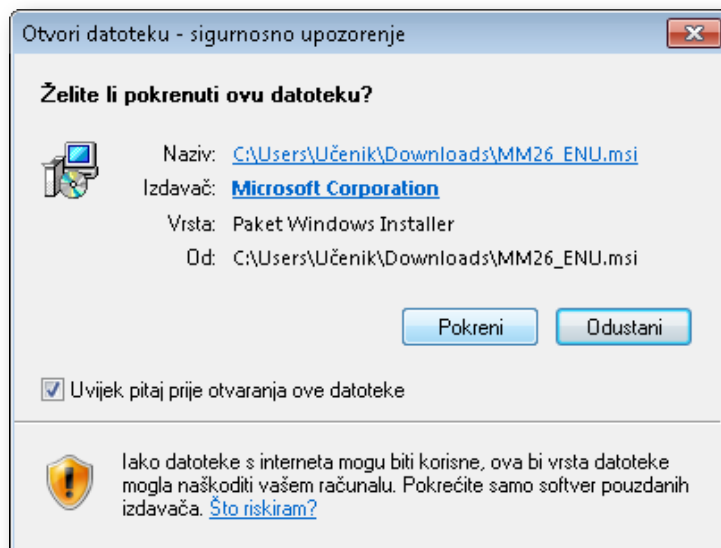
Otvori datoteku - sigurnosno upozorenje

Želite li pokrenuti ovu datoteku?

Naziv: C:\Users\Učenik\Downloads\MM26_ENU.msi
Izdavač: Microsoft Corporation
Vrsta: Paket Windows Installer
Od: C:\Users\Učenik\Downloads\MM26_ENU.msi

Pokreni Odustani

Uvijek pitaj prije otvaranja ove datoteke

Iako datoteke s interneta mogu biti korisne, ova bi vrsta datoteke mogla naškoditi vašem računalu. Pokrećite samo softver pouzdanih izdavača. Što riskiram?